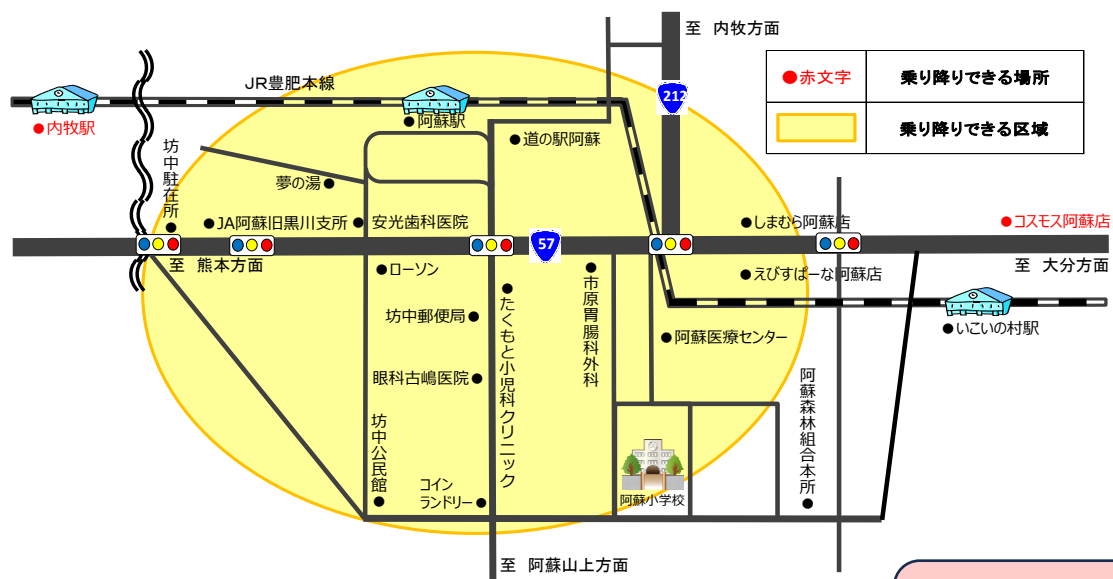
至　内牧方面

| ●赤文字 | 乗り降りできる場所 |
|---|---|
|  | 乗り降りできる区域 |

JR豊肥本線

●内牧駅

●阿蘇駅

212

●道の駅阿蘇

坊中駐在所

夢の湯●

●JA阿蘇旧黒川支所

安光歯科医院

●しまむら阿蘇店

●コスモス阿蘇店

57

至　熊本方面

至　大分方面

●ローソン

●市原胃腸科外科

●えびすぱーな阿蘇店

●いこいの村駅

坊中郵便局●

●たくもと小児科クリニック

●阿蘇医療センター

眼科古嶋医院●

阿蘇森林組合本所●

坊中公民館●

コインランドリー●

阿蘇小学校

至　阿蘇山上方面